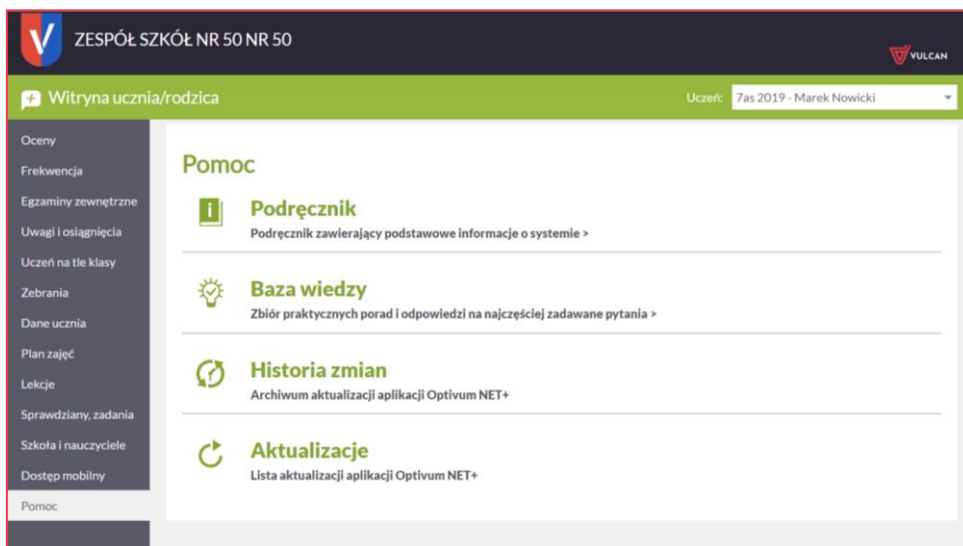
ZESPÓŁ SZKÓŁ NR 50 NR 50

VULCAN

Witryna ucznia/rodzica

Uczeń: 7as 2019 - Marek Nowicki

Oceny
Frekwencja
Egzaminy zewnętrzne
Uwagi i osiągnięcia
Uczeń na tle klasy
Zebrania
Dane ucznia
Plan zajęć
Lekcje
Sprawdziany, zadania
Szkoła i nauczyciele
Dostęp mobilny
Pomoc

Pomoc

Podręcznik
Podręcznik zawierający podstawowe informacje o systemie >

Baza wiedzy
Zbiór praktycznych porad i odpowiedzi na najczęściej zadawane pytania >

Historia zmian
Archiwum aktualizacji aplikacji Optivum NET+

Aktualizacje
Lista aktualizacji aplikacji Optivum NET+